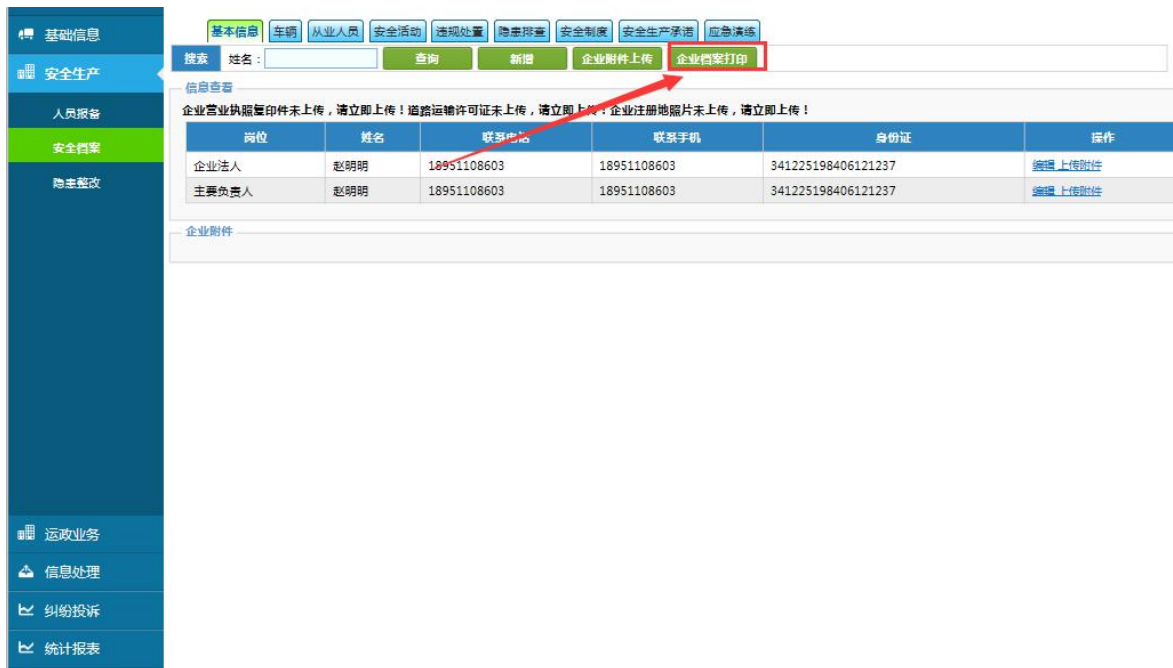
基础信息
安全生产
人员报备
安全档案
隐患整改

基本信息 | 车辆 | 从业人员 | 安全活动 | 违规处置 | 隐患排查 | 安全制度 | 安全生产承诺 | 应急演练

搜索 姓名： 查询 新增 企业附件上传 企业档案打印

信息查看

企业营业执照复印件未上传，请立即上传！道路运输许可证未上传，请立即上传！企业注册地照片未上传，请立即上传！

| 岗位 | 姓名 | 联系电话 | 联系手机 | 身份证 | 操作 |
|---|---|---|---|---|---|
| 企业法人 | 赵明明 | 18951108603 | 18951108603 | 341225198406121237 | 编辑 上传附件 |
| 主要负责人 | 赵明明 | 18951108603 | 18951108603 | 341225198406121237 | 编辑 上传附件 |

企业附件

运政业务
信息处理
纠纷投诉
统计报表